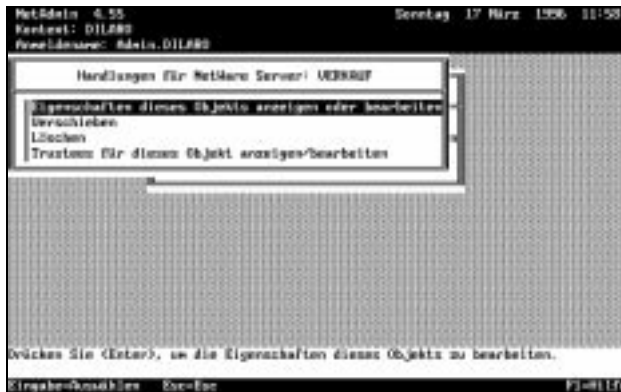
NetAdmin 4.55
Kontext: DILABO
Anmeldename: Admin.DILABO

Sonntag 17 März 1996 11:58

Handlungen für NetWare Server: VERKAUF

Eigenschaften dieses Objekts anzeigen oder bearbeiten
Verschieben
Löschen
Trustees für dieses Objekt anzeigen/bearbeiten

Drücken Sie <Enter>, um die Eigenschaften dieses Objekts zu bearbeiten.

Eingabe=Auswählen Esc=Esc F1=Hilfe